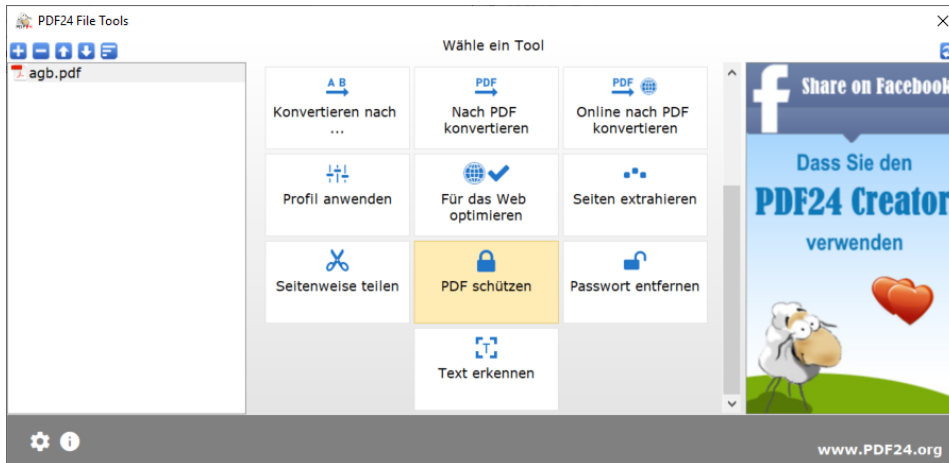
PDF24 File Tools

Wähle ein Tool

agb.pdf

A B
Konvertieren nach ...

PDF
Nach PDF konvertieren

PDF
Online nach PDF konvertieren

Profil anwenden

Für das Web optimieren

Seiten extrahieren

Seitenweise teilen

PDF schützen

Passwort entfernen

T
Text erkennen

Share on Facebook

Dass Sie den

PDF24 Creator

verwenden

www.PDF24.org